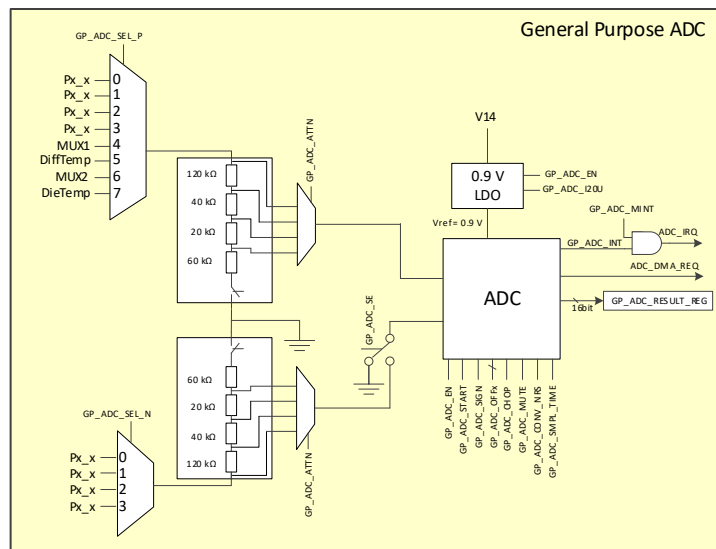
General Purpose ADC

GP_ADC_SEL_P

Px_x 0
Px_x 1
Px_x 2
Px_x 3
MUX1 4
DiffTemp 5
MUX2 6
DieTemp 7

120 kΩ
40 kΩ
20 kΩ
60 kΩ

GP_ADC_ATTN

V14

0.9 V
LDO

GP_ADC_EN
GP_ADC_I20U

Vref= 0.9 V

GP_ADC_MINT
GP_ADC_INT
ADC_IRQ
ADC_DMA_REQ

ADC

16bit
GP_ADC_RESULT_REG

GP_ADC_SE

60 kΩ
20 kΩ
40 kΩ
120 kΩ

GP_ADC_SEL_N

Px_x 0
Px_x 1
Px_x 2
Px_x 3

GP_ADC_ATTN

GP_ADC_EN
GP_ADC_START
GP_ADC_SIGN
GP_ADC_OFFx
GP_ADC_CHOP
GP_ADC_MUTE
GP_ADC_CONV_NRS
GP_ADC_SMPL_TIME